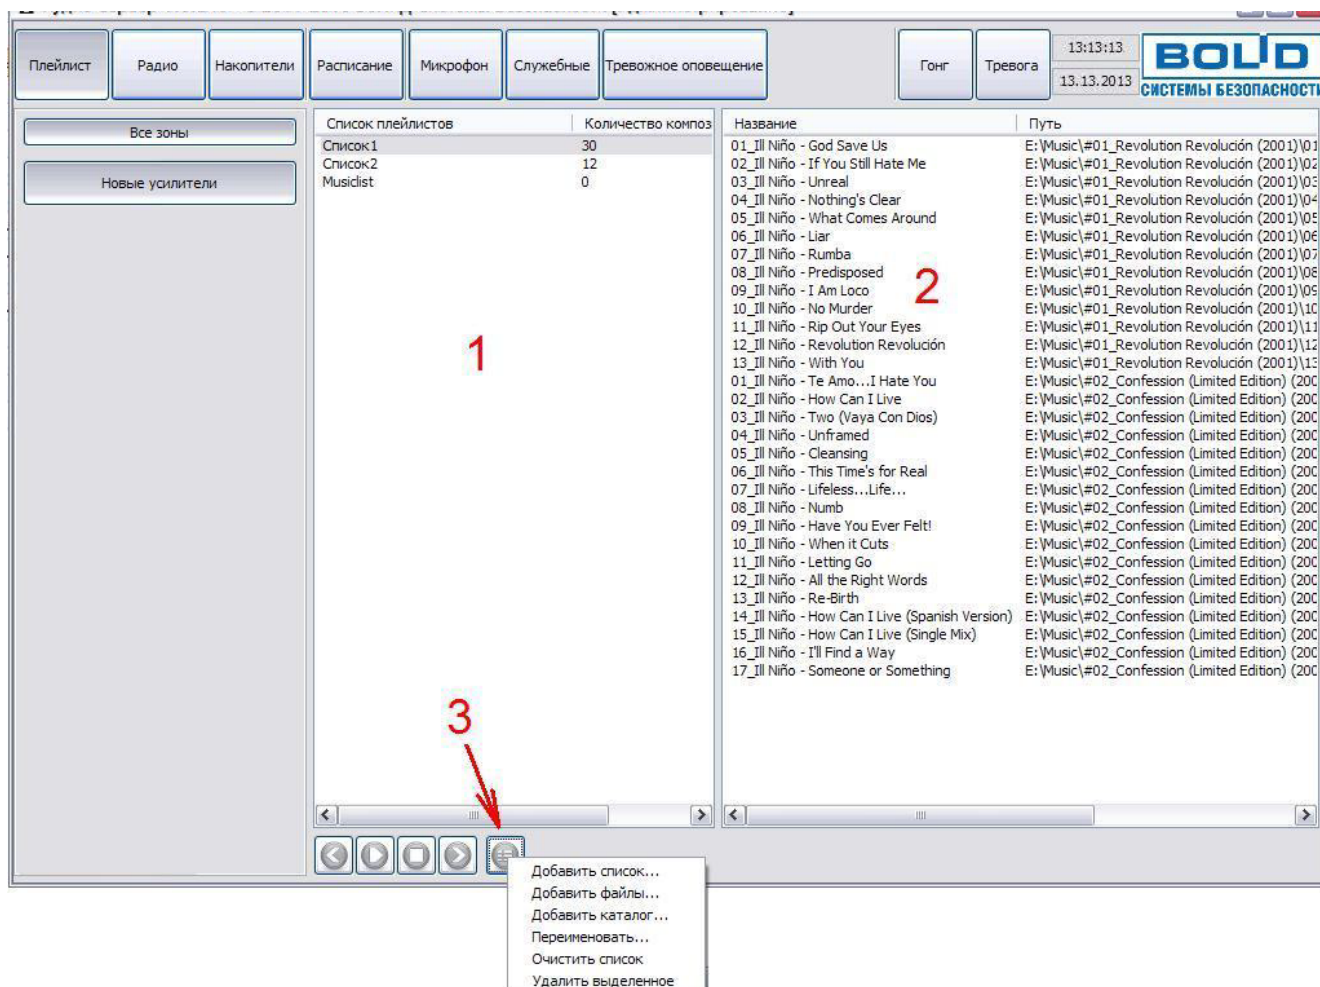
Плейлист | Радио | Накопители | Расписание | Микрофон | Служебные | Тревожное оповещение | Гонг | Тревога | 13:13:13 | 13.13.2013

BOLID
СИСТЕМЫ БЕЗОПАСНОСТИ

Все зоны

Новые усилители

| Список плейлистов | Количество композ |
|---|---|
| Список1 | 30 |
| Список2 | 12 |
| Musiclist | 0 |

1

| Название | Путь |
|---|---|
| 01_Ill Niño - God Save Us | E:\Music\#01_Revolution Revolución (2001)\01 |
| 02_Ill Niño - If You Still Hate Me | E:\Music\#01_Revolution Revolución (2001)\02 |
| 03_Ill Niño - Unreal | E:\Music\#01_Revolution Revolución (2001)\03 |
| 04_Ill Niño - Nothing's Clear | E:\Music\#01_Revolution Revolución (2001)\04 |
| 05_Ill Niño - What Comes Around | E:\Music\#01_Revolution Revolución (2001)\05 |
| 06_Ill Niño - Liar | E:\Music\#01_Revolution Revolución (2001)\06 |
| 07_Ill Niño - Rumba | E:\Music\#01_Revolution Revolución (2001)\07 |
| 08_Ill Niño - Predisposed | E:\Music\#01_Revolution Revolución (2001)\08 |
| 09_Ill Niño - I Am Loco | E:\Music\#01_Revolution Revolución (2001)\09 |
| 10_Ill Niño - No Murder | E:\Music\#01_Revolution Revolución (2001)\10 |
| 11_Ill Niño - Rip Out Your Eyes | E:\Music\#01_Revolution Revolución (2001)\11 |
| 12_Ill Niño - Revolution Revolución | E:\Music\#01_Revolution Revolución (2001)\12 |
| 13_Ill Niño - With You | E:\Music\#01_Revolution Revolución (2001)\13 |
| 01_Ill Niño - Te Amo...I Hate You | E:\Music\#02_Confession (Limited Edition) (200 |
| 02_Ill Niño - How Can I Live | E:\Music\#02_Confession (Limited Edition) (200 |
| 03_Ill Niño - Two (Vaya Con Dios) | E:\Music\#02_Confession (Limited Edition) (200 |
| 04_Ill Niño - Unframed | E:\Music\#02_Confession (Limited Edition) (200 |
| 05_Ill Niño - Cleansing | E:\Music\#02_Confession (Limited Edition) (200 |
| 06_Ill Niño - This Time's for Real | E:\Music\#02_Confession (Limited Edition) (200 |
| 07_Ill Niño - Lifeless...Life... | E:\Music\#02_Confession (Limited Edition) (200 |
| 08_Ill Niño - Numb | E:\Music\#02_Confession (Limited Edition) (200 |
| 09_Ill Niño - Have You Ever Felt! | E:\Music\#02_Confession (Limited Edition) (200 |
| 10_Ill Niño - When it Cuts | E:\Music\#02_Confession (Limited Edition) (200 |
| 11_Ill Niño - Letting Go | E:\Music\#02_Confession (Limited Edition) (200 |
| 12_Ill Niño - All the Right Words | E:\Music\#02_Confession (Limited Edition) (200 |
| 13_Ill Niño - Re-Birth | E:\Music\#02_Confession (Limited Edition) (200 |
| 14_Ill Niño - How Can I Live (Spanish Version) | E:\Music\#02_Confession (Limited Edition) (200 |
| 15_Ill Niño - How Can I Live (Single Mix) | E:\Music\#02_Confession (Limited Edition) (200 |
| 16_Ill Niño - I'll Find a Way | E:\Music\#02_Confession (Limited Edition) (200 |
| 17_Ill Niño - Someone or Something | E:\Music\#02_Confession (Limited Edition) (200 |

2

3

Добавить список...
Добавить файлы...
Добавить каталог...
Переименовать...
Очистить список
Удалить выделенное